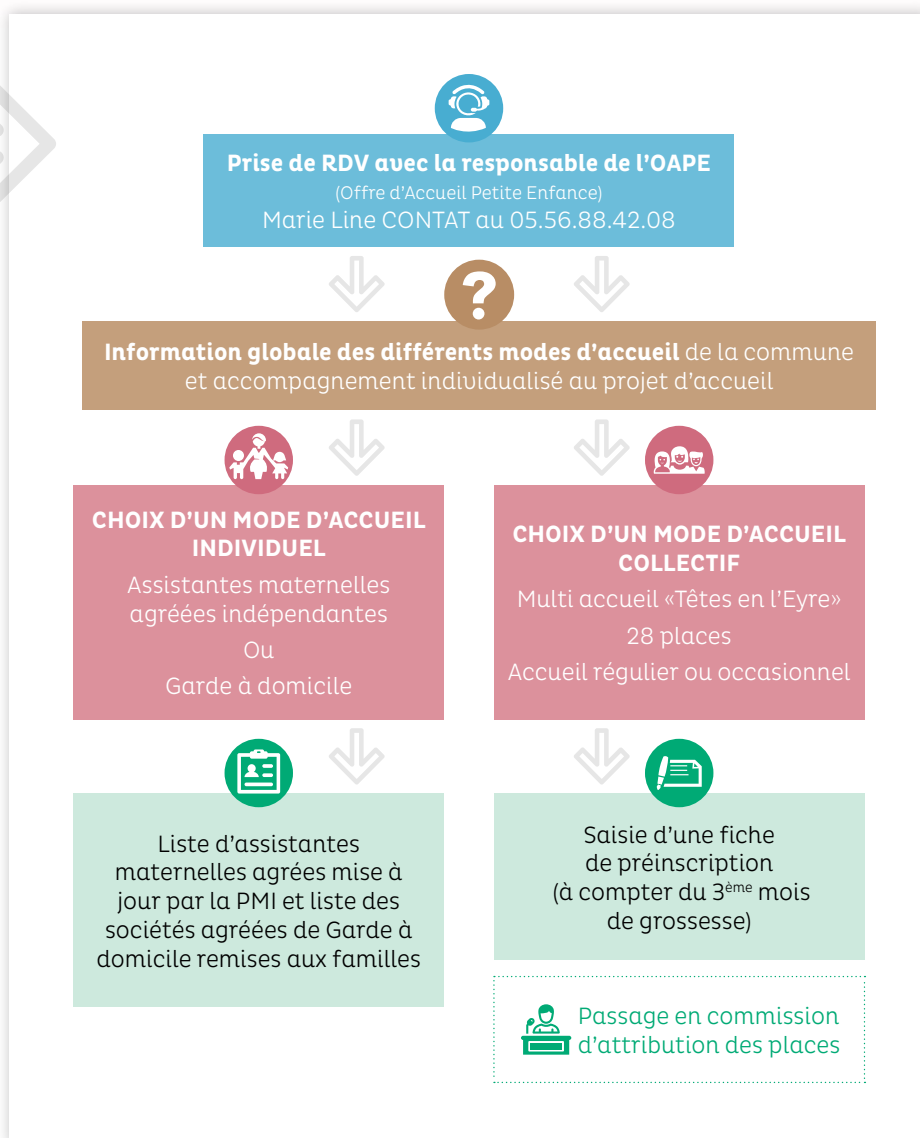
Prise de RDV avec la responsable de l'OAPE
(Offre d'Accueil Petite Enfance)
Marie Line CONTAT au 05.56.88.42.08

?

Information globale des différents modes d'accueil de la commune et accompagnement individualisé au projet d'accueil

CHOIX D'UN MODE D'ACCUEIL INDIVIDUEL
Assistantes maternelles agréées indépendantes
Ou
Garde à domicile

Liste d'assistantes maternelles agréées mise à jour par la PMI et liste des sociétés agréées de Garde à domicile remises aux familles

CHOIX D'UN MODE D'ACCUEIL COLLECTIF
Multi accueil «Têtes en l'Eyre»
28 places
Accueil régulier ou occasionnel

Saisie d'une fiche de préinscription (à compter du 3$^{ème}$ mois de grossesse)

Passage en commission d'attribution des places